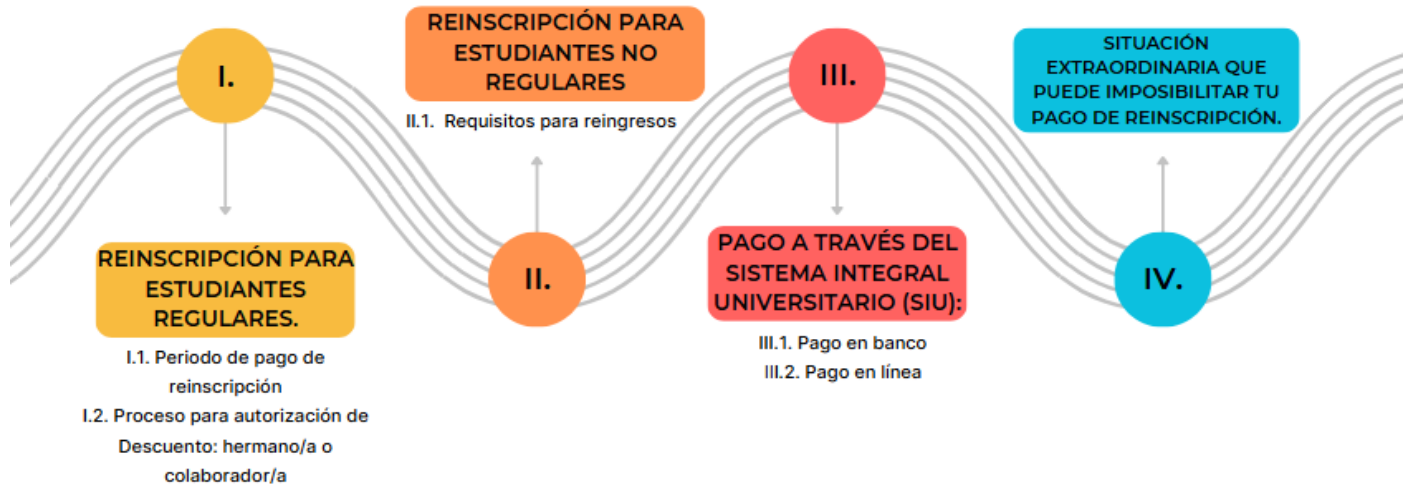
I.

REINSCRIPCIÓN PARA ESTUDIANTES REGULARES.

I.1. Periodo de pago de reinscripción
I.2. Proceso para autorización de Descuento: hermano/a o colaborador/a

II.

REINSCRIPCIÓN PARA ESTUDIANTES NO REGULARES

II.1. Requisitos para reingresos

III.

PAGO A TRAVÉS DEL SISTEMA INTEGRAL UNIVERSITARIO (SIU):

III.1. Pago en banco
III.2. Pago en línea

IV.

SITUACIÓN EXTRAORDINARIA QUE PUEDE IMPOSIBILITAR TU PAGO DE REINSCRIPCIÓN.